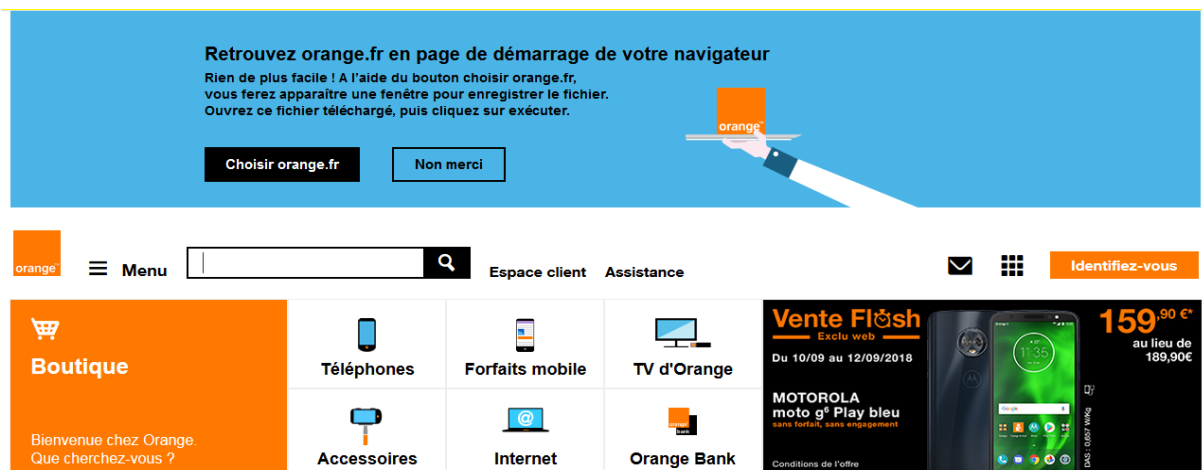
Retrouvez orange.fr en page de démarrage de votre navigateur

Rien de plus facile ! A l'aide du bouton choisir orange.fr, vous ferez apparaître une fenêtre pour enregistrer le fichier. Ouvrez ce fichier téléchargé, puis cliquez sur exécuter.

orange

Choisir orange.fr

Non merci

orange

Menu

Espace client

Assistance

Identifiez-vous

Boutique

Bienvenue chez Orange. Que cherchez-vous ?

Téléphones

Forfaits mobile

TV d'Orange

Accessoires

Internet

Orange Bank

Vente Flash
Exclu web

Du 10/09 au 12/09/2018

MOTOROLA
moto g6 Play bleu
sans forfait, sans engagement

Conditions de l'offre

159,90 €*
au lieu de 189,90€

DAS : 0,657 W/Kg

11:35